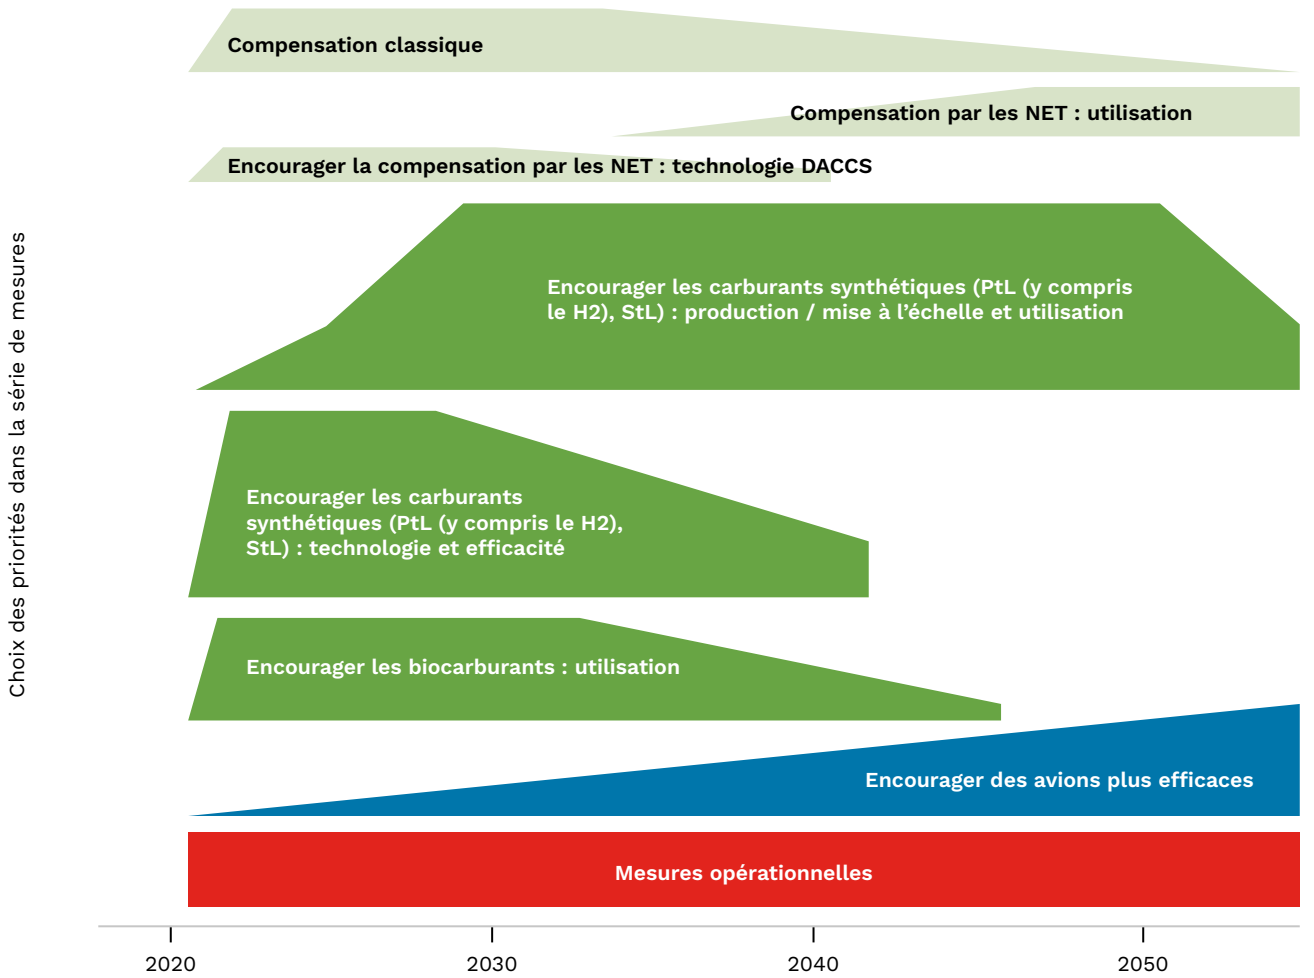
Choix des priorités dans la série de mesures

Compensation classique

Compensation par les NET : utilisation

Encourager la compensation par les NET : technologie DACCS

Encourager les carburants synthétiques (PtL (y compris le H2), StL) : production / mise à l'échelle et utilisation

Encourager les carburants synthétiques (PtL (y compris le H2), StL) : technologie et efficacité

Encourager les biocarburants : utilisation

Encourager des avions plus efficaces

Mesures opérationnelles

2020
2030
2040
2050